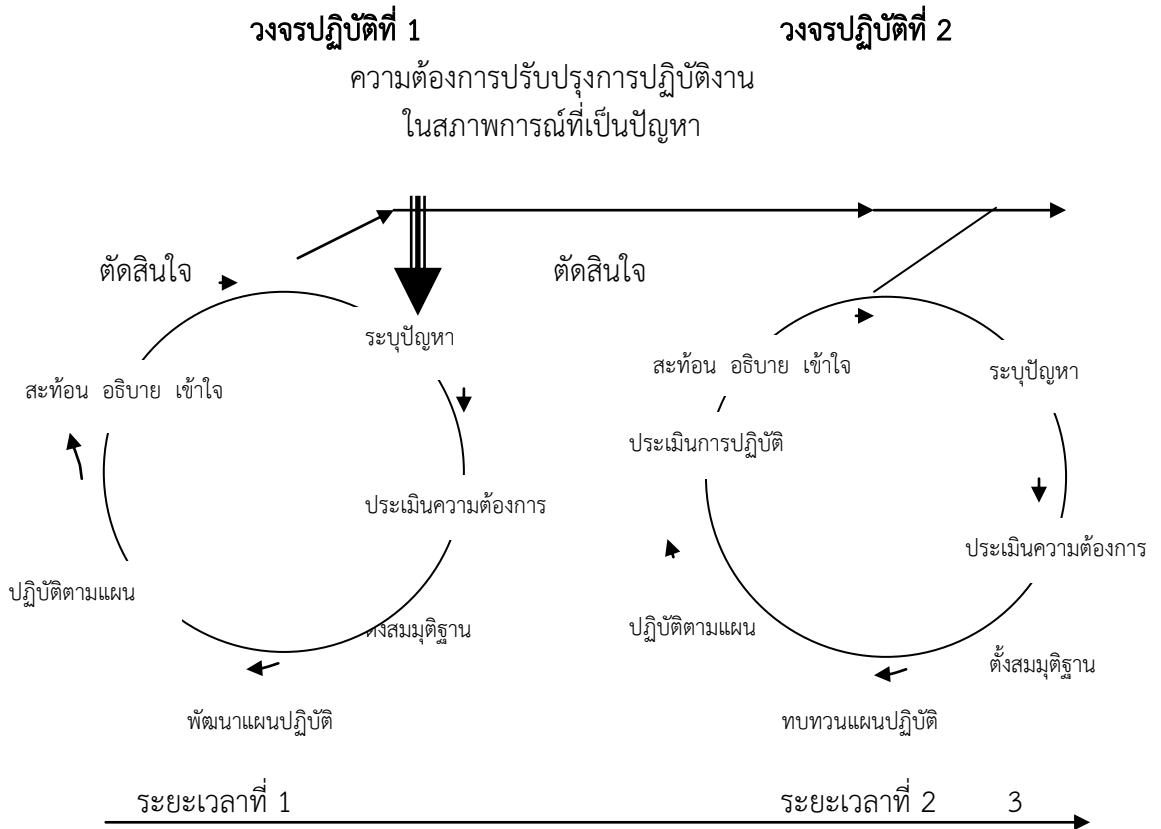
วงจรปฏิบัติที่ 1

วงจรปฏิบัติที่ 2

ความต้องการปรับปรุงการปฏิบัติงาน
ในสภาพการณ์ที่เป็นปัญหา

ตัดสินใจ

ระบุปัญหา

สะท้อน อธิบาย เข้าใจ

ประเมินความต้องการ

ปฏิบัติตามแผน

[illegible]งสมมุติฐาน

พัฒนาแผนปฏิบัติ

ตัดสินใจ

สะท้อน อธิบาย เข้าใจ

ระบุปัญหา

ประเมินการปฏิบัติ

ประเมินความต้องการ

ปฏิบัติตามแผน

ตั้งสมมุติฐาน

ทบทวนแผนปฏิบัติ

ระยะเวลาที่ 1

ระยะเวลาที่ 2 3